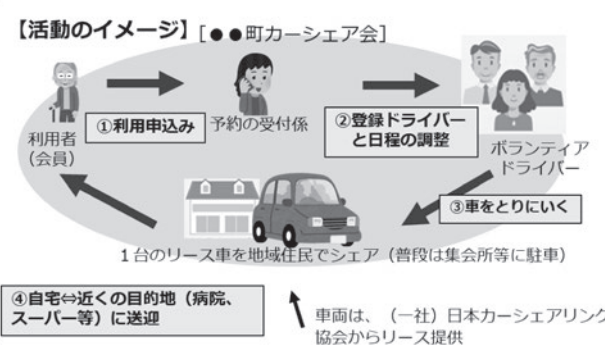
【活動のイメージ】［●●町カーシェア会］

利用者
（会員）

①利用申込み

予約の受付係

②登録ドライバーと日程の調整

ボランティアドライバー

③車をとりにいく

1台のリース車を地域住民でシェア（普段は集会所等に駐車）

④自宅⇔近くの目的地（病院、スーパー等）に送迎

車両は、（一社）日本カーシェアリング協会からリース提供